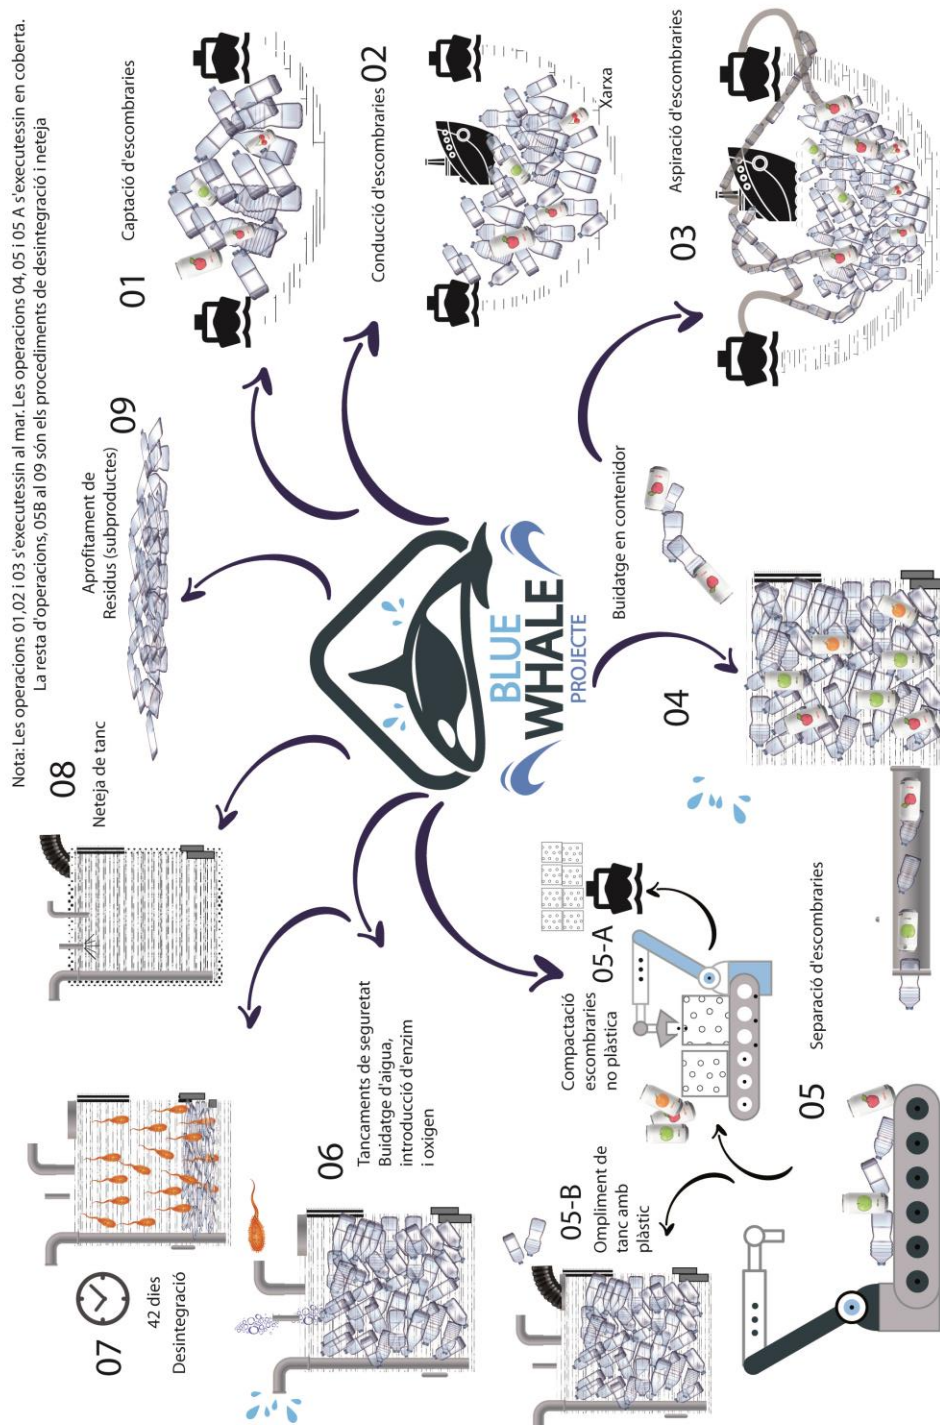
Nota: Les operacions 01,02 i 03 s'executessin al mar. Les operacions 04, 05 i 05 A s'executessin en coberta. La resta d'operacions, 05B al 09 són els procediments de desintegració i neteja

01 Captació d'escombraries

Conducció d'escombraries 02

Xarxa

03 Aspiració d'escombraries

Aprofitament de Residus (subproductes) 09

08 Neteja de tanc

BLUE WHALE PROJECTE

Buidatge en contenidor

04

07 42 dies Desintegració

06 Tancaments de seguretat Buidatge d'aigua, introducció d'enzim i oxigen

05-A Compactació escombraries no plàstica

05-B Ompliment de tanc amb plàstic

05 Separació d'escombraries